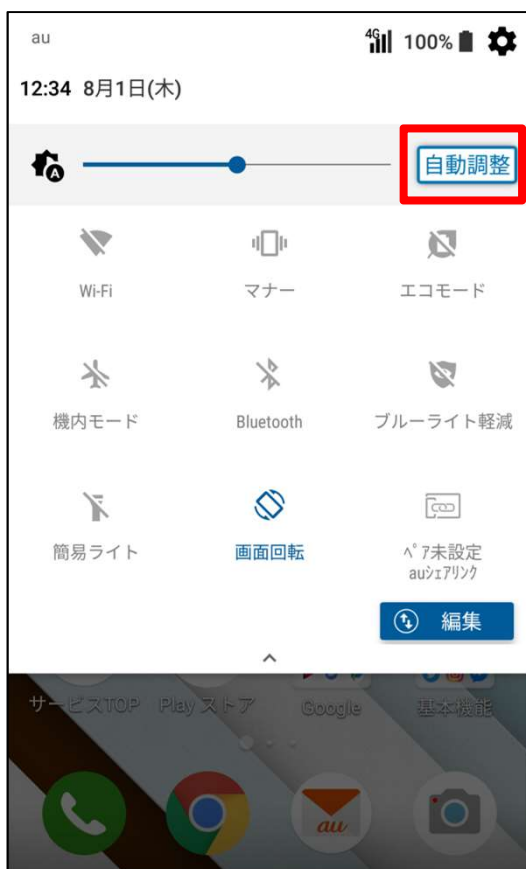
au

4G 100%

12:34 8月1日(木)

自動調整

Wi-Fi

マナー

エコモード

機内モード

Bluetooth

ブルーライト軽減

簡易ライト

画面回転

ペア未設定
auシェアリンク

編集

サービスTOP Playストア Google 基本機能

au